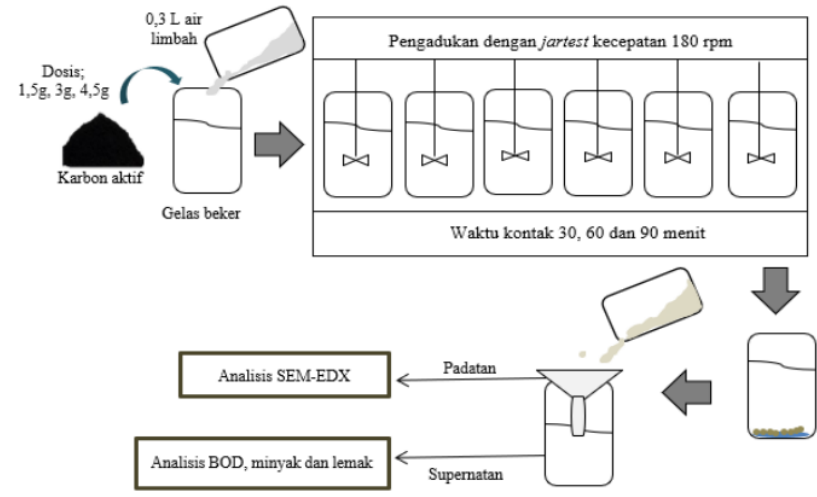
0,3 L air limbah

Dosis; 1,5g, 3g, 4,5g

Karbon aktif

Gelas beker

Pengadukan dengan *jartest* kecepatan 180 rpm

Waktu kontak 30, 60 dan 90 menit

Analisis SEM-EDX

Padatan

Analisis BOD, minyak dan lemak

Supernatan